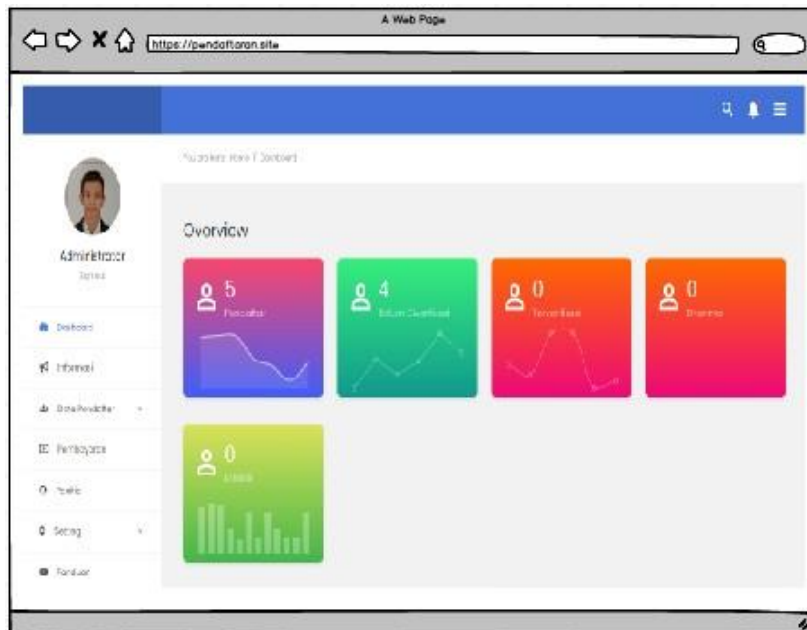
A Web Page

https://pendaftaran.site

You are here: Home / Dashboard

Administrator

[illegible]

Dashboard

Informasi

Data Pendaftar

Pembayaran

Profile

Setting

Panduan

Overview

5

Pendaftar

4

Belum Diverifikasi

0

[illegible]

0

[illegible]

0

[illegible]